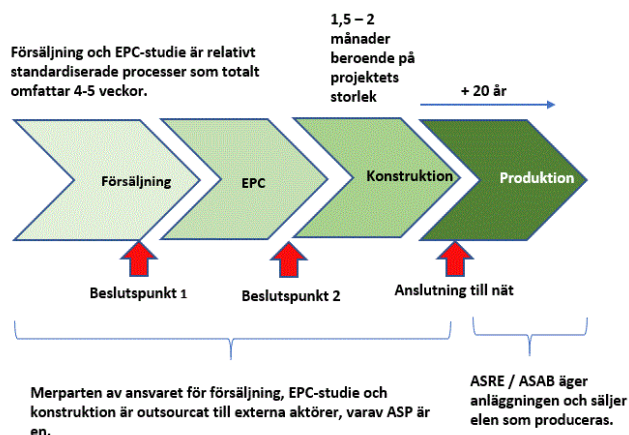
Försäljning och EPC-studie är relativt standardiserade processer som totalt omfattar 4-5 veckor.

1,5 – 2 månader beroende på projektets storlek

+ 20 år

Försäljning

EPC

Konstruktion

Produktion

Beslutspunkt 1

Beslutspunkt 2

Anslutning till nät

Merparten av ansvaret för försäljning, EPC-studie och konstruktion är outsourcat till externa aktörer, varav ASP är en.

ASRE / ASAB äger anläggningen och säljer elen som produceras.